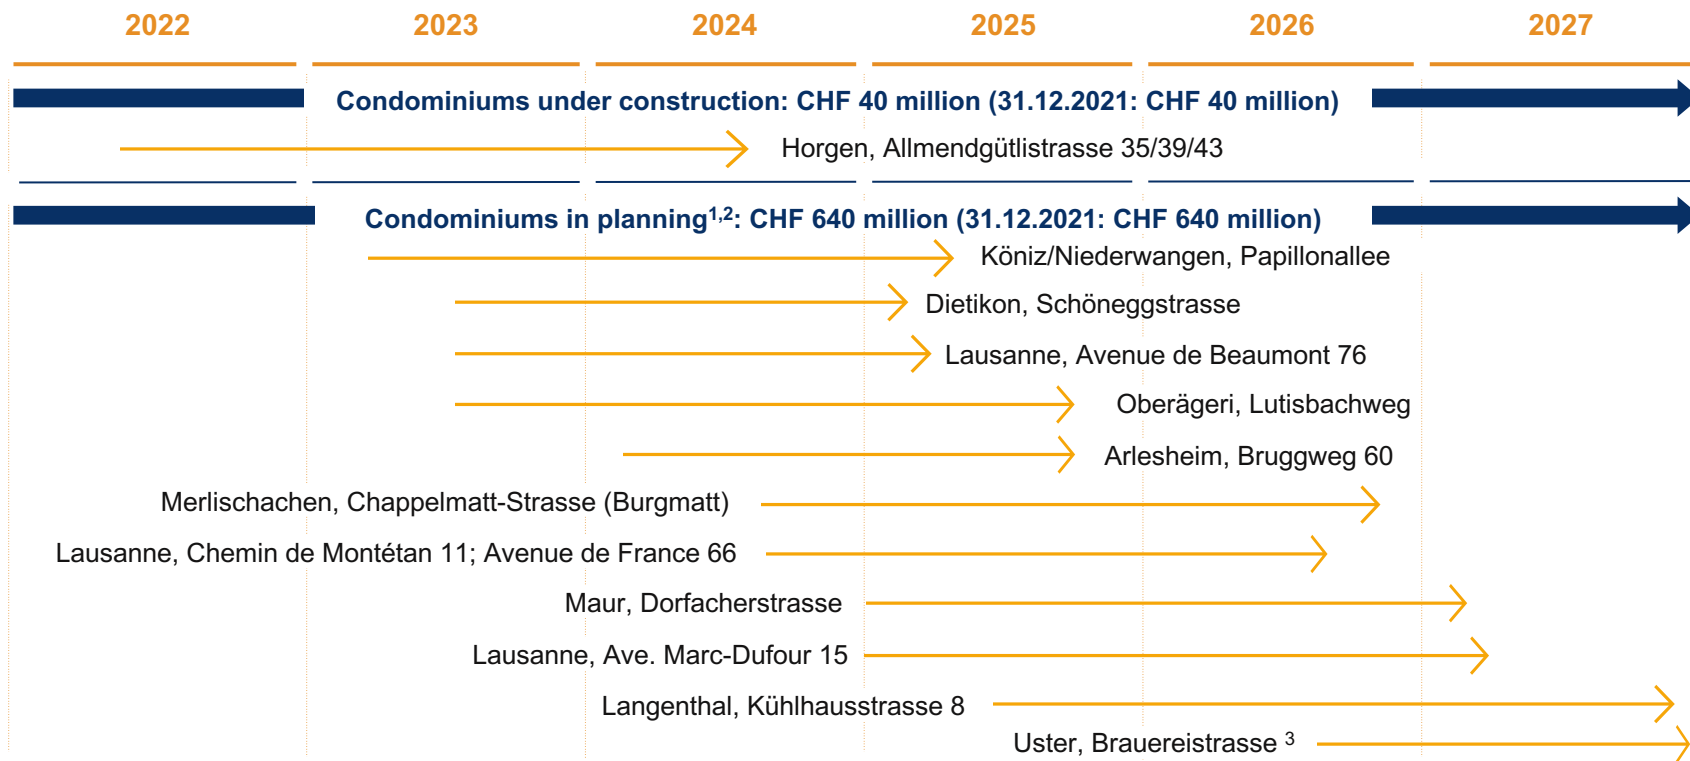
2022 2023 2024 2025 2026 2027

Condominiums under construction: CHF 40 million (31.12.2021: CHF 40 million)

Horgen, Allmendgütlistrasse 35/39/43

Condominiums in planning$^{1,2}$: CHF 640 million (31.12.2021: CHF 640 million)

Köniz/Niederwangen, Papillonallee

Dietikon, Schöneggstrasse

Lausanne, Avenue de Beaumont 76

Oberägeri, Lutisbachweg

Arlesheim, Bruggweg 60

Merlischachen, Chappelmatt-Strasse (Burgmatt)

Lausanne, Chemin de Montétan 11; Avenue de France 66

Maur, Dorfacherstrasse

Lausanne, Ave. Marc-Dufour 15

Langenthal, Kühlhausstrasse 8

Uster, Brauereistrasse $^{3}$